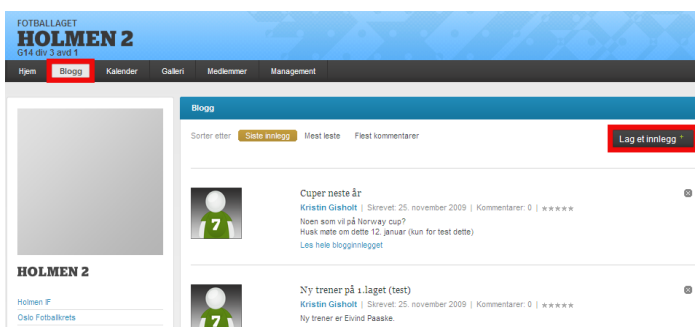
FOTBALLAGET
HOLMEN 2
G14 div 3 avd 1

Hjem
Blogg
Kalender
Galleri
Medlemmer
Management

HOLMEN 2

Holmen IF
Oslo Fotballkrets

Blogg

Sorter etter
Siste innlegg
Mest leste
Flest kommentarer

Lag et innlegg +

7

Cuper neste år
Kristin Gisholt | Skrevet: 25. november 2009 | Kommentarer: 0 | ★★★★★
Noen som vil på Norway cup?
Husk møte om dette 12. januar (kun for test dette)
Les hele blogginnlegget

7

Ny trener på 1.laget (test)
Kristin Gisholt | Skrevet: 25. november 2009 | Kommentarer: 0 | ★★★★★
Ny trener er Eivind Paaske.